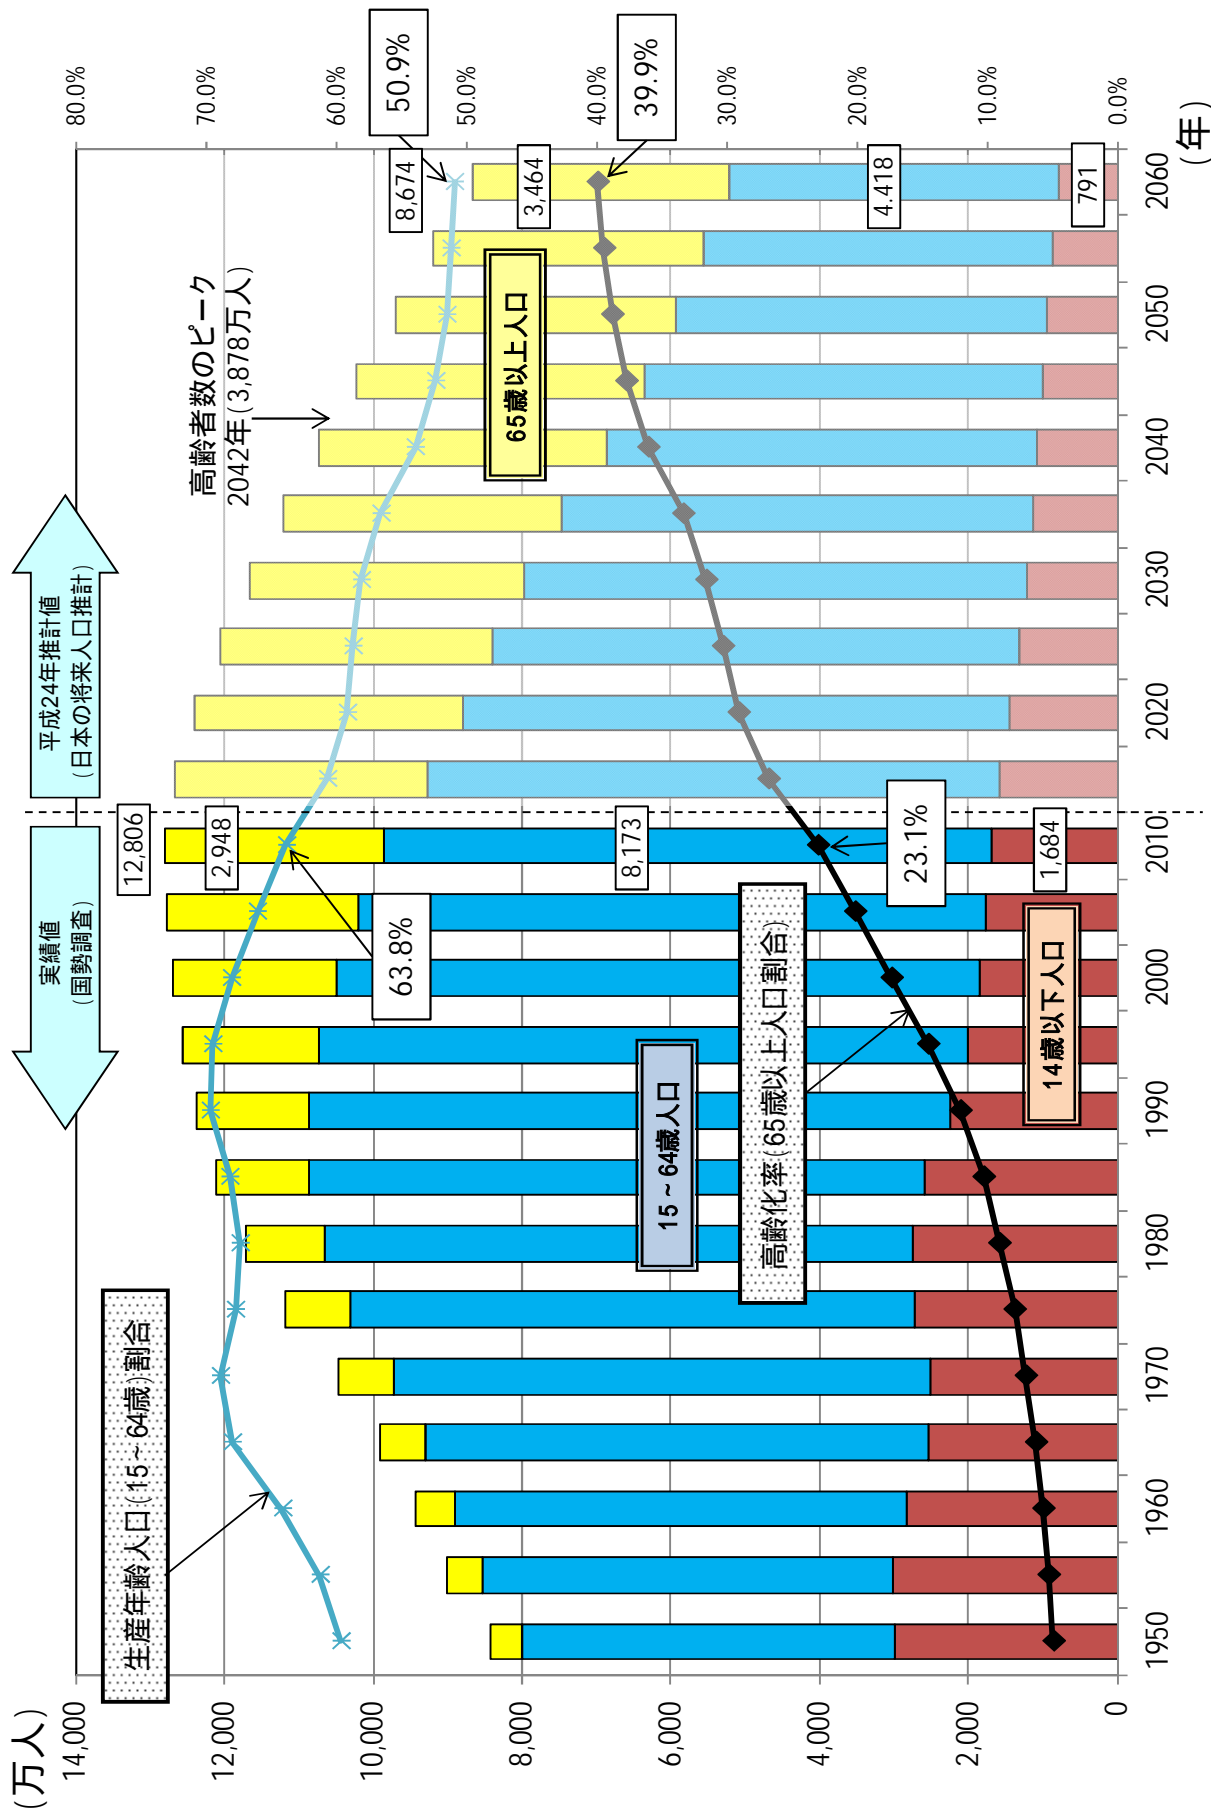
(万人)
14,000
12,000
10,000
8,000
6,000
4,000
2,000
0

80.0%
70.0%
60.0%
50.0%
40.0%
30.0%
20.0%
10.0%
0.0%

1950
1960
1970
1980
1990
2000
2010
2020
2030
2040
2050
2060
(年)

実績値
(国勢調査)

平成24年推計値
(日本の将来人口推計)

生産年齢人口(15~64歳)割合

15~64歳人口

高齢化率(65歳以上人口割合)

14歳以下人口

65歳以上人口

高齢者数のピーク
2042年(3,878万人)

12,806
2,948
8,173
1,684
63.8%
23.1%
50.9%
39.9%
8,674
3,464
4,418
791